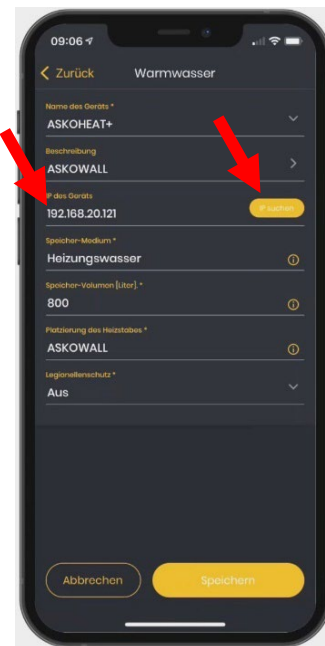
09:06

Zurück Warmwasser

Name des Geräts *
ASKOHEAT+

Beschreibung
ASKOWALL

IP des Geräts
192.168.20.121
IP suchen

Speicher-Medium *
Heizungswasser

Speicher-Volumen [Liter] *
800

Platzierung des Heizstabes *
ASKOWALL

Legionellenschutz *
Aus

Abbrechen
Speichern